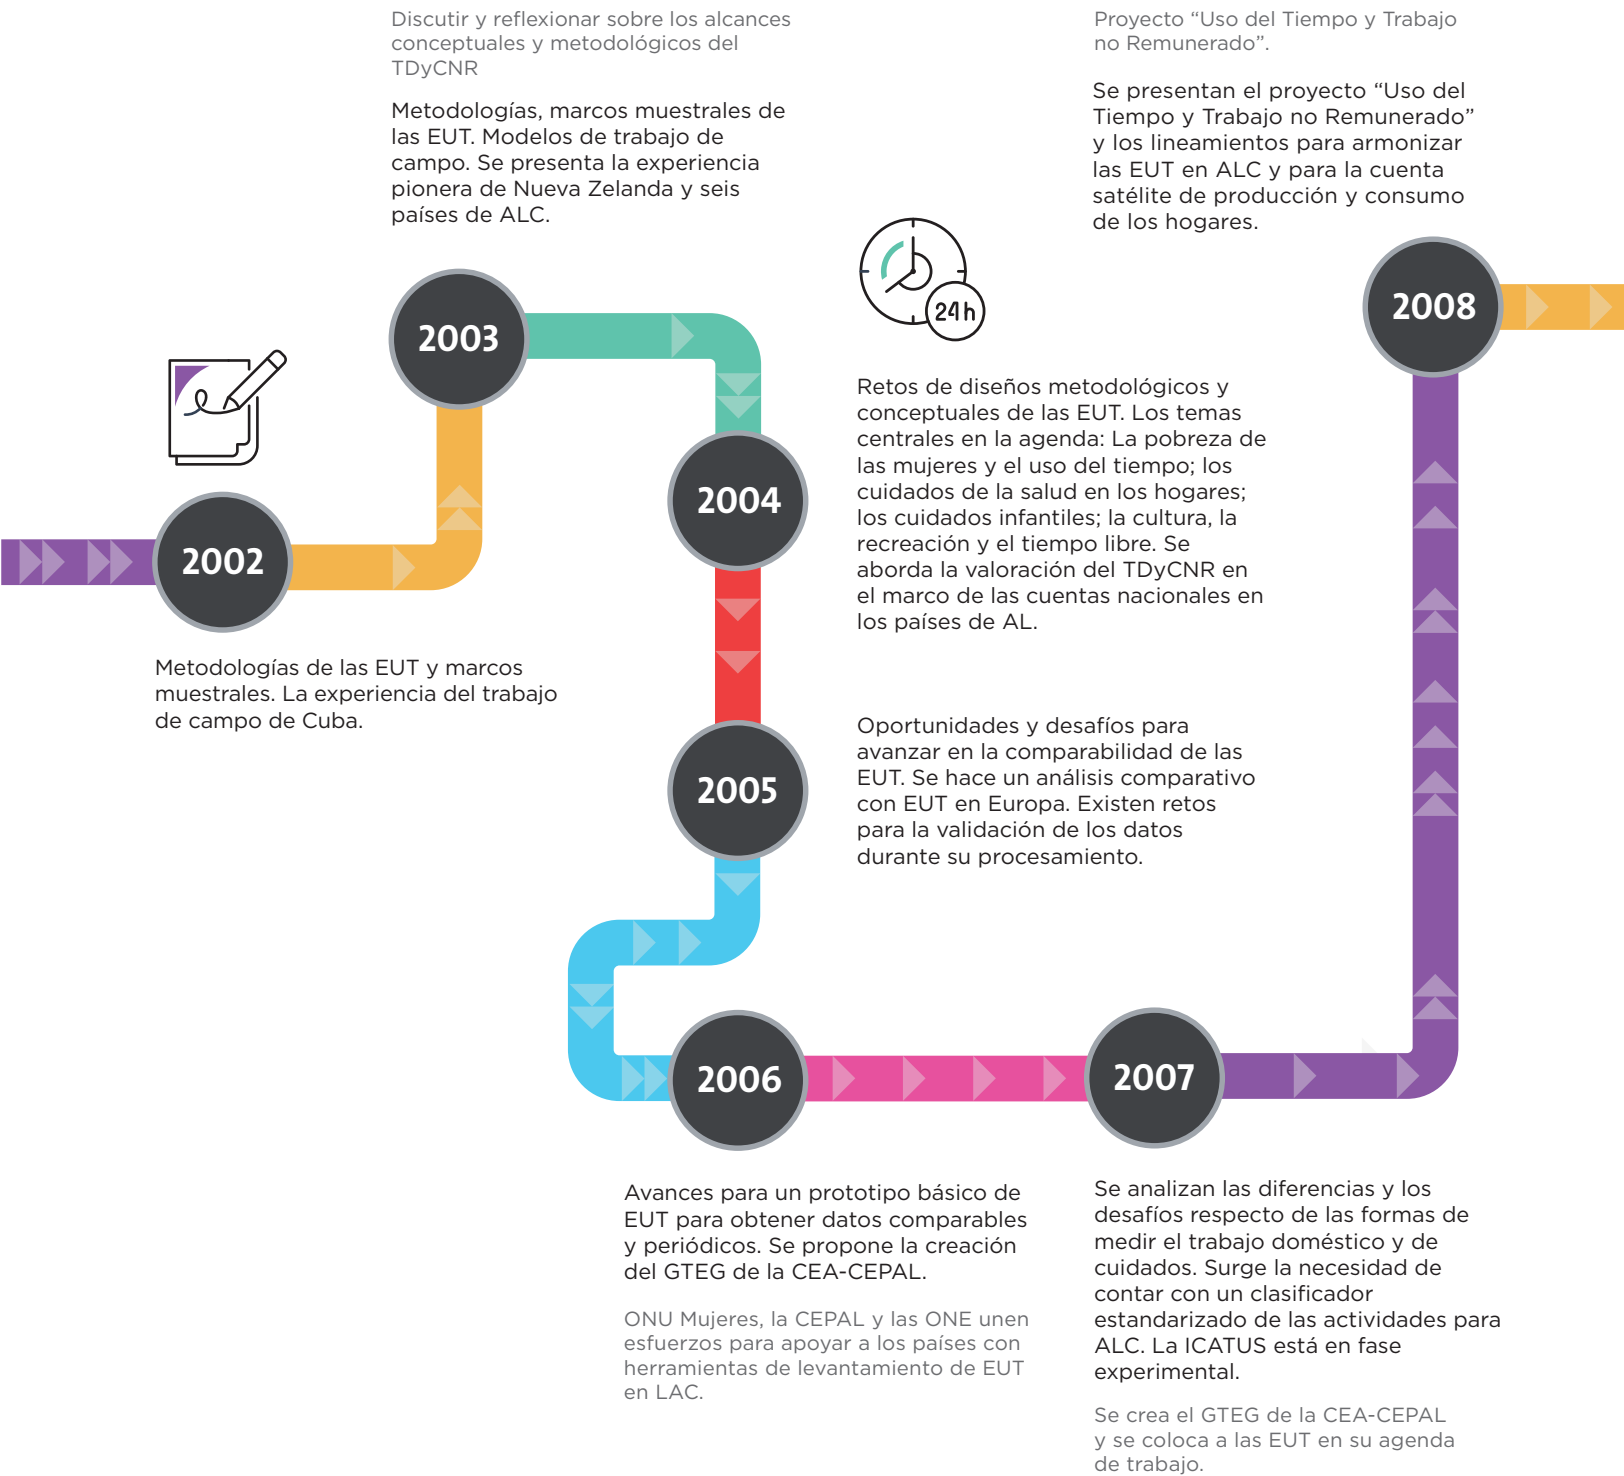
Discutir y reflexionar sobre los alcances conceptuales y metodológicos del TDyCNR

Metodologías, marcos muestrales de las EUT. Modelos de trabajo de campo. Se presenta la experiencia pionera de Nueva Zelanda y seis países de ALC.

Proyecto “Uso del Tiempo y Trabajo no Remunerado”.

Se presentan el proyecto “Uso del Tiempo y Trabajo no Remunerado” y los lineamientos para armonizar las EUT en ALC y para la cuenta satélite de producción y consumo de los hogares.

24h

2003

2008

2004

Retos de diseños metodológicos y conceptuales de las EUT. Los temas centrales en la agenda: La pobreza de las mujeres y el uso del tiempo; los cuidados de la salud en los hogares; los cuidados infantiles; la cultura, la recreación y el tiempo libre. Se aborda la valoración del TDyCNR en el marco de las cuentas nacionales en los países de AL.

2002

Metodologías de las EUT y marcos muestrales. La experiencia del trabajo de campo de Cuba.

2005

Oportunidades y desafíos para avanzar en la comparabilidad de las EUT. Se hace un análisis comparativo con EUT en Europa. Existen retos para la validación de los datos durante su procesamiento.

2006

2007

Avances para un prototipo básico de EUT para obtener datos comparables y periódicos. Se propone la creación del GTEG de la CEA-CEPAL.

ONU Mujeres, la CEPAL y las ONE unen esfuerzos para apoyar a los países con herramientas de levantamiento de EUT en LAC.

Se analizan las diferencias y los desafíos respecto de las formas de medir el trabajo doméstico y de cuidados. Surge la necesidad de contar con un clasificador estandarizado de las actividades para ALC. La ICATUS está en fase experimental.

Se crea el GTEG de la CEA-CEPAL y se coloca a las EUT en su agenda de trabajo.